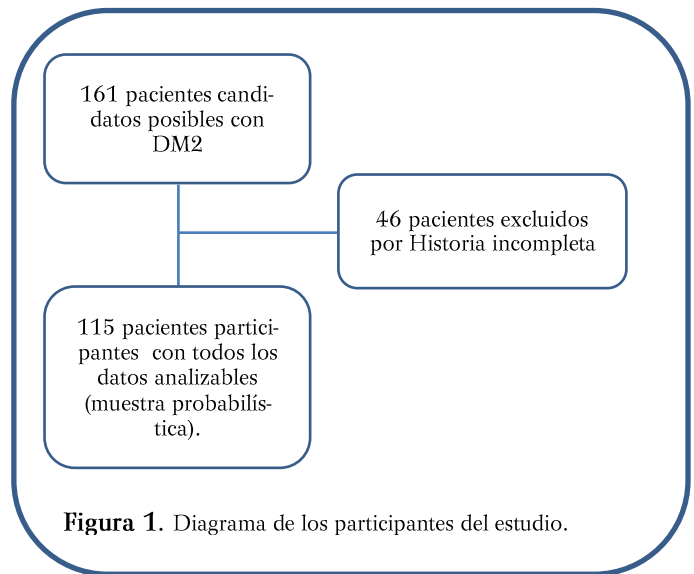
161 pacientes candidatos posibles con DM2

46 pacientes excluidos por Historia incompleta

115 pacientes participantes con todos los datos analizables (muestra probabilística).

**Figura 1**. Diagrama de los participantes del estudio.